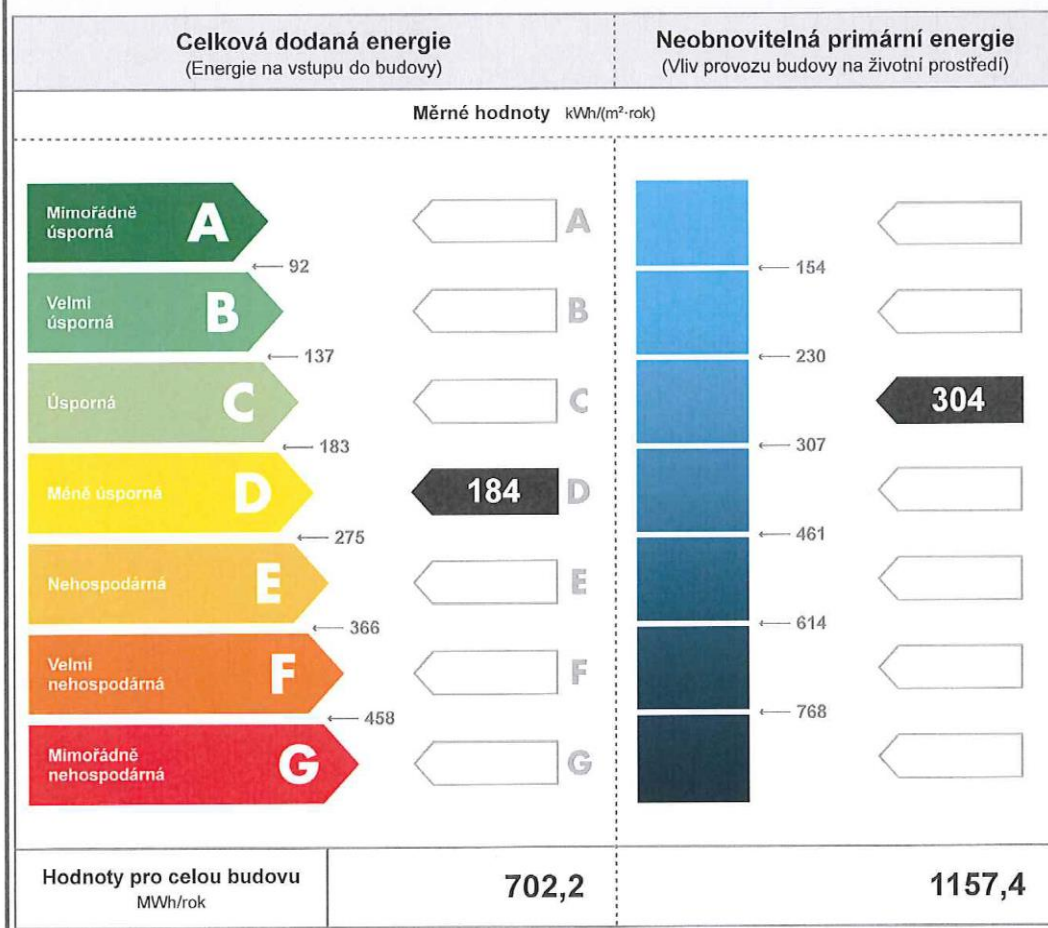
Celková dodaná energie
(Energie na vstupu do budovy)

Neobnovitelná primární energie
(Vliv provozu budovy na životní prostředí)

Měrné hodnoty kWh/(m²·rok)

Mimořádně úsporná A
92
Velmi úsporná B
137
Úsporná C
183
Méně úsporná D
275
Nehospodárná E
366
Velmi nehospodárná F
458
Mimořádně nehospodárná G

A
B
C
184 D
E
F
G

154
230
307
461
614
768

304

Hodnoty pro celou budovu
MWh/rok

702,2

1157,4